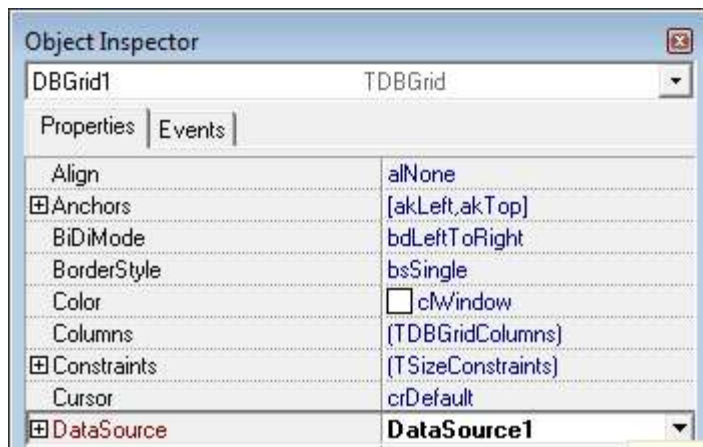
Object Inspector

DBGrid1 TDBGrid

Properties | Events

| | |
|---|---|
| Align | alNone |
| ⊞Anchors | [akLeft,akTop] |
| BiDiMode | bdLeftToRight |
| BorderStyle | bsSingle |
| Color | clWindow |
| Columns | (TDBGridColumns) |
| ⊞Constraints | (TSizeConstraints) |
| Cursor | crDefault |
| ⊞DataSource | DataSource1 |